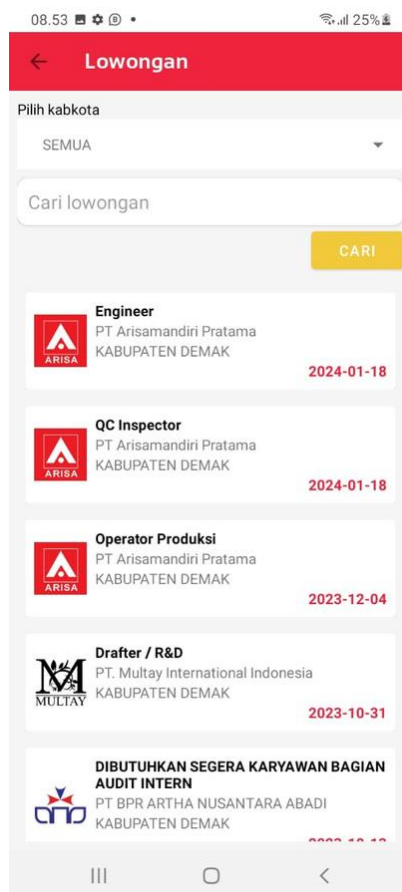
08.53 • 25%

Lowongan

Pilih kabkota

SEMUA

Cari lowongan

CARI

ARISA
Engineer
PT Arisamandiri Pratama
KABUPATEN DEMAK
2024-01-18

ARISA
QC Inspector
PT Arisamandiri Pratama
KABUPATEN DEMAK
2024-01-18

ARISA
Operator Produksi
PT Arisamandiri Pratama
KABUPATEN DEMAK
2023-12-04

MULTAY
Drafter / R&D
PT. Multay International Indonesia
KABUPATEN DEMAK
2023-10-31

DIBUTUHKAN SEGERA KARYAWAN BAGIAN AUDIT INTERN
PT BPR ARTHA NUSANTARA ABADI
KABUPATEN DEMAK
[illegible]